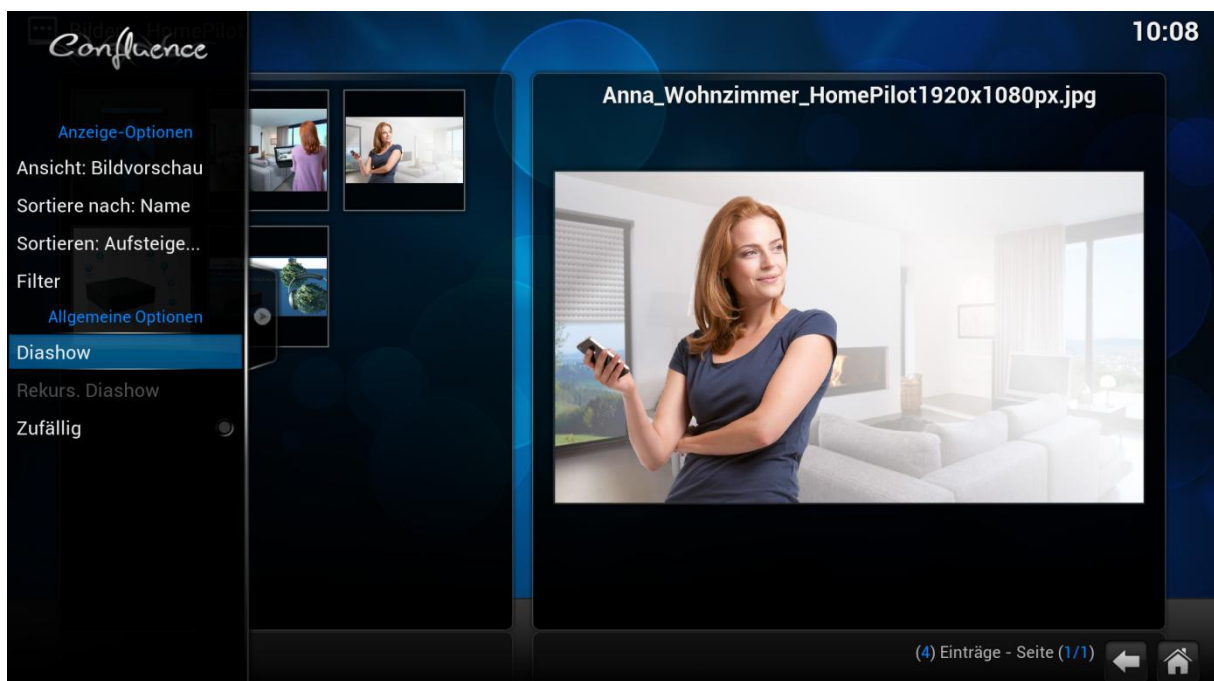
Confluence

10:08

Anzeige-Optionen
Ansicht: Bildvorschau
Sortiere nach: Name
Sortieren: Aufsteige...
Filter
Allgemeine Optionen
Diashow
Rekurs. Diashow
Zufällig

Anna_Wohnzimmer_HomePilot1920x1080px.jpg

(4) Einträge - Seite (1/1)